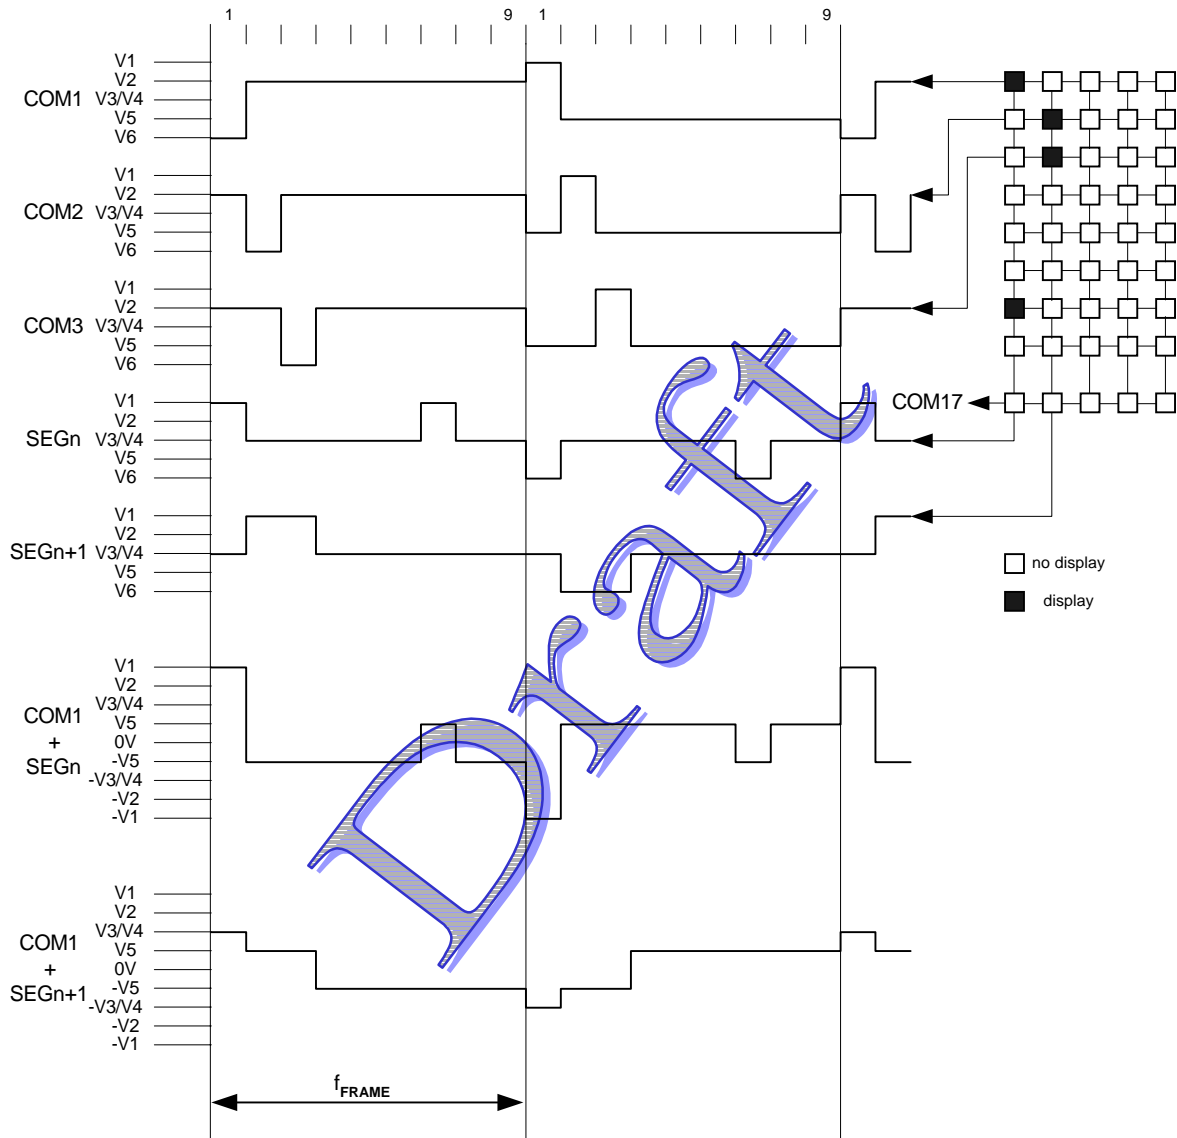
1 9 1 9

COM1
V1
V2
V3/V4
V5
V6

COM2
V1
V2
V3/V4
V5
V6

COM3
V1
V2
V3/V4
V5
V6

SEGn
V1
V2
V3/V4
V5
V6

SEGn+1
V1
V2
V3/V4
V5
V6

COM1 + SEGn
V1
V2
V3/V4
V5
0V
-V5
-V3/V4
-V2
-V1

COM1 + SEGn+1
V1
V2
V3/V4
V5
0V
-V5
-V3/V4
-V2
-V1

$f_{FRAME}$

COM17

no display
display

Draft